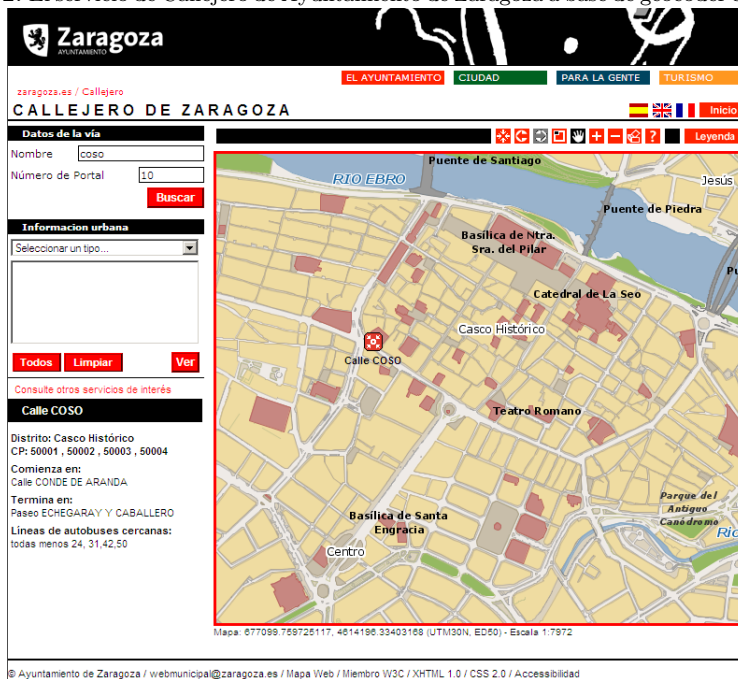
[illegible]

Zaragoza
AYUNTAMIENTO

zaragoza.es / Callejero

EL AYUNTAMIENTO CIUDAD PARA LA GENTE TURISMO

CALLEJERO DE ZARAGOZA

Inicio

Datos de la vía

Nombre coso

Número de Portal 10

Buscar

Informacion urbana

Seleccionar un tipo...

Todos Limpiar Ver

Consulte otros servicios de interés

Calle COSO

Distrito: Casco Histórico
CP: 50001 , 50002 , 50003 , 50004

Comienza en:
Calle CONDE DE ARANDA

Termina en:
Paseo ECHEGARAY Y CABALLERO

Lineas de autobuses cercanas:
todas menos 24, 31,42,50

Leyenda

Puente de Santiago
RIO EBRO
Jesús
Puente de Piedra
Basílica de Ntra. Sra. del Pilar
Catedral de La Seo
Casco Histórico
Calle COSO
Teatro Romano
Parque del Antiguo Canódromo
Basílica de Santa Engracia
Centro

Mapa: 677099.759725117, 4614196.33403168 (UTM30N, ED50) - Escala 1:7972

© Ayuntamiento de Zaragoza / webmunicipal@zaragoza.es / Mapa Web / Miembro W3C / XHTML 1.0 / CSS 2.0 / Accessibilidad